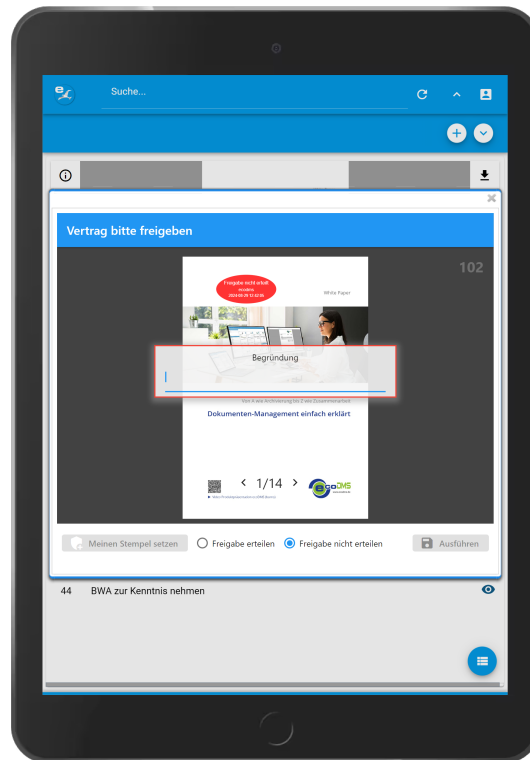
Suche...

Vertrag bitte freigeben

102

Freigabe nicht erteilt
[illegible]
2024-05-29 12:42:06

White Paper

Begründung

Von A wie Archivierung bis Z wie Zusammenarbeit

Dokumenten-Management einfach erklärt

< 1/14 >

ecoDMS

Meinen Stempel setzen

Freigabe erteilen

Freigabe nicht erteilen

Ausführen

44 BWA zur Kenntnis nehmen